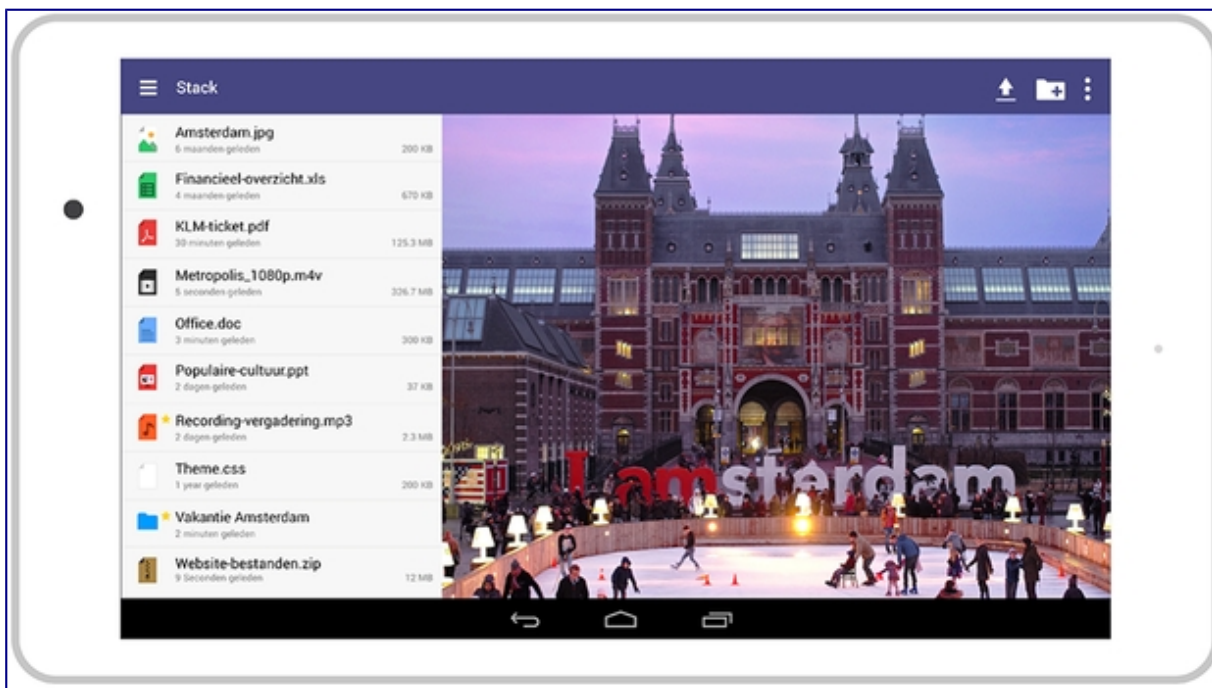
Stack

Amsterdam.jpg
6 maanden geleden
200 KB

Financieel-overzicht.xls
4 maanden geleden
670 KB

KLM-ticket.pdf
30 minuten geleden
125.3 MB

Metropolis_1080p.m4v
5 seconden geleden
326.7 MB

Office.doc
3 minuten geleden
300 KB

Populaire-cultuur.ppt
2 dagen geleden
37 KB

Recording-vergadering.mp3
2 dagen geleden
2.3 MB

Theme.css
1 year geleden
200 KB

Vakantie Amsterdam
2 minuten geleden

Website-bestanden.zip
9 Seconden geleden
12 MB

I amsterdam